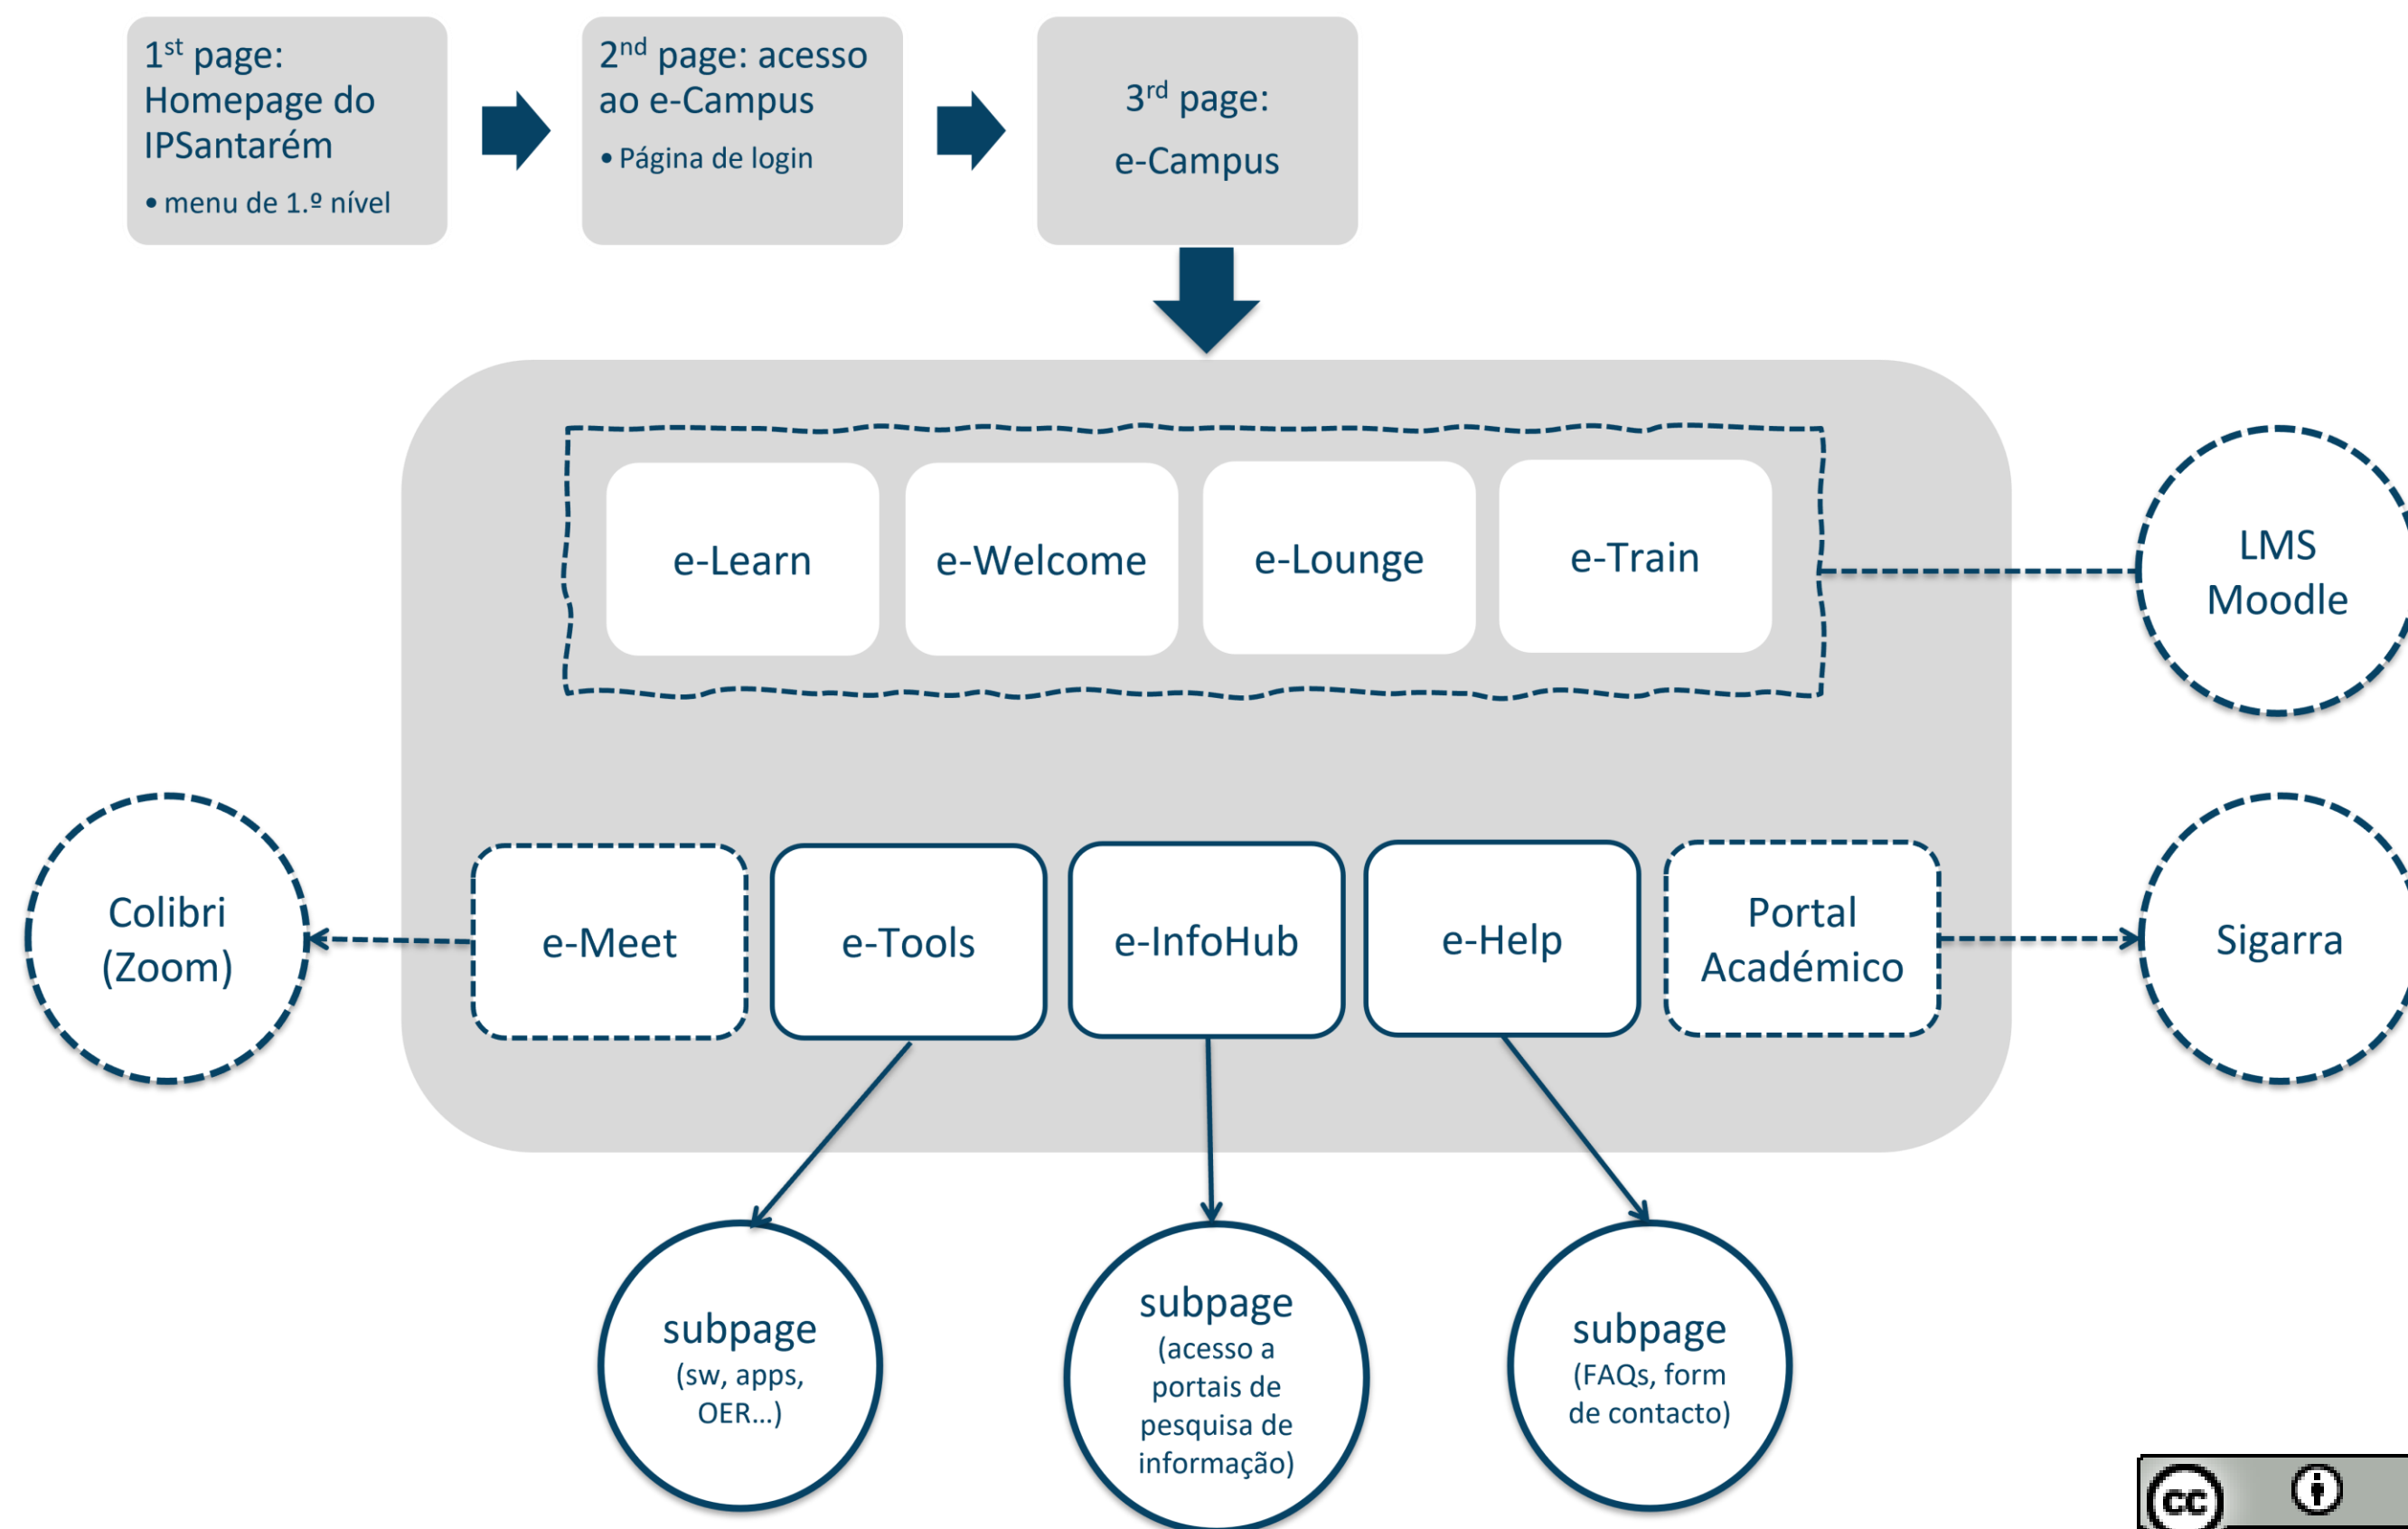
1$^{st}$ page: Homepage do IPSantarém
• menu de 1.º nível

2$^{nd}$ page: acesso ao e-Campus
• Página de login

3$^{rd}$ page: e-Campus

e-Learn

e-Welcome

e-Lounge

e-Train

LMS Moodle

Colibri (Zoom)

e-Meet

e-Tools

e-InfoHub

e-Help

Portal Académico

Sigarra

subpage (sw, apps, OER...)

subpage (acesso a portais de pesquisa de informação)

subpage (FAQs, form de contacto)

cc